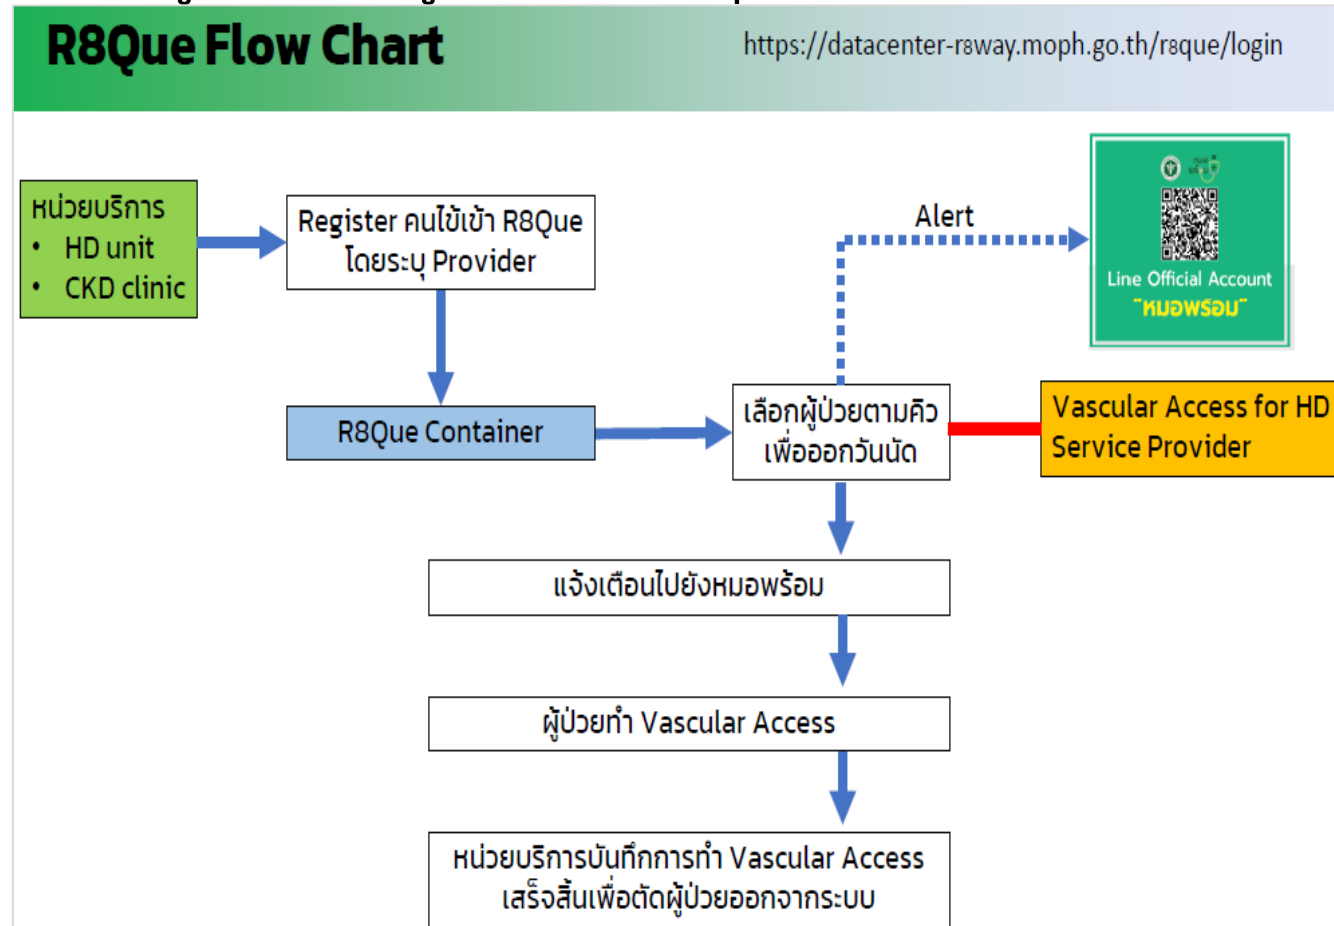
R8Que Flow Chart

https://datacenter-r8way.moph.go.th/r8que/login

หน่วยบริการ
• HD unit
• CKD clinic

Register คนไข้เข้า R8Que โดยระบุ Provider

Alert

Line Official Account
"หมอพร้อม"

R8Que Container

เลือกผู้ป่วยตามคิว เพื่อออกวันนัด

Vascular Access for HD Service Provider

แจ้งเตือนไปยังหมอพร้อม

ผู้ป่วยทำ Vascular Access

หน่วยบริการบันทึกการทำ Vascular Access เสร็จสิ้นเพื่อตัดผู้ป่วยออกจากระบบ